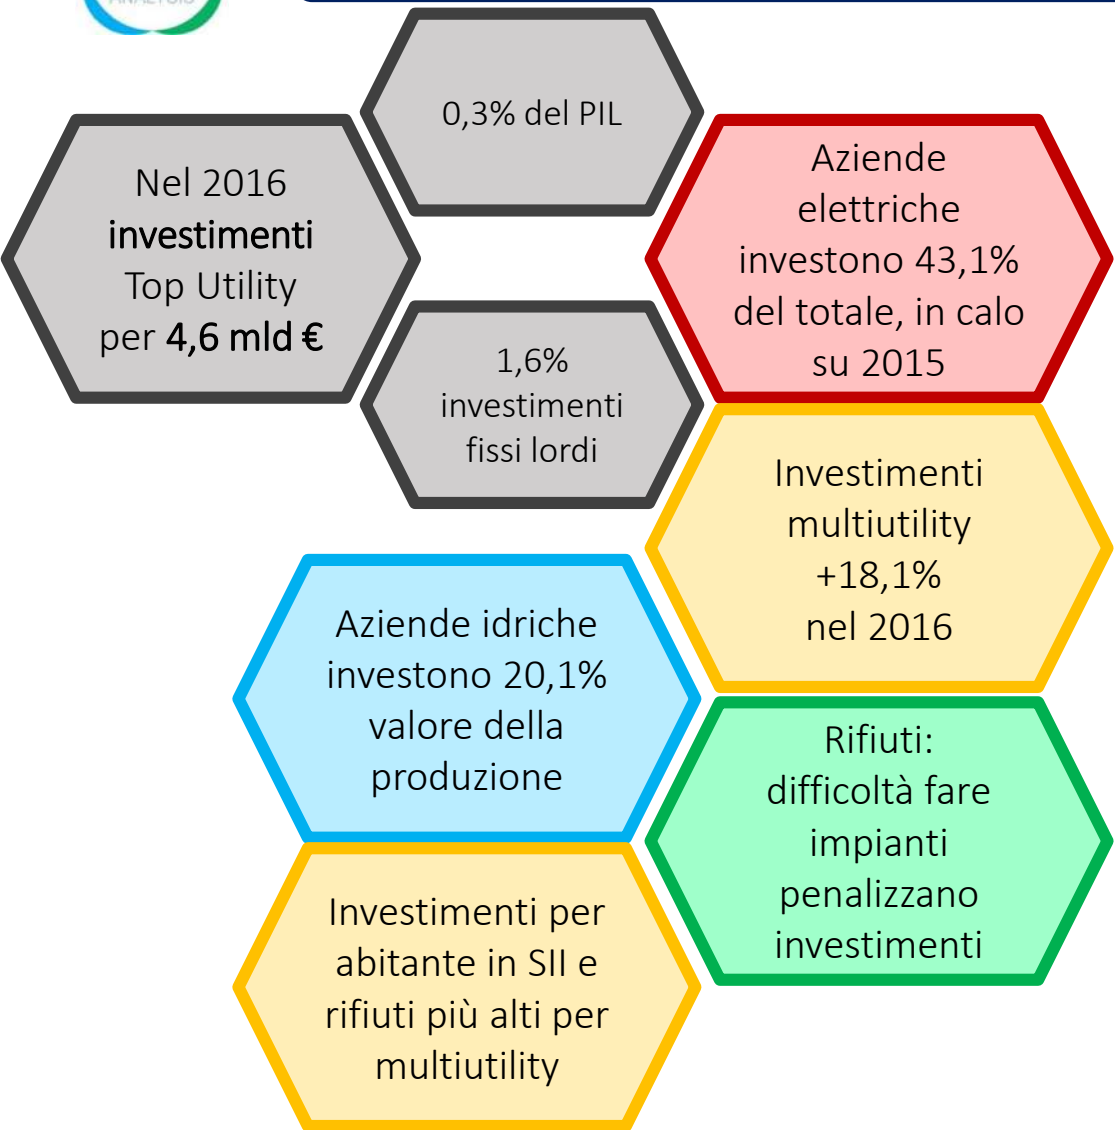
Nel 2016 investimenti Top Utility per 4,6 mld €

0,3% del PIL

1,6% investimenti fissi lordi

Aziende elettriche investono 43,1% del totale, in calo su 2015

Investimenti multiutility +18,1% nel 2016

Aziende idriche investono 20,1% valore della produzione

Rifiuti: difficoltà fare impianti penalizzano investimenti

Investimenti per abitante in SII e rifiuti più alti per multiutility